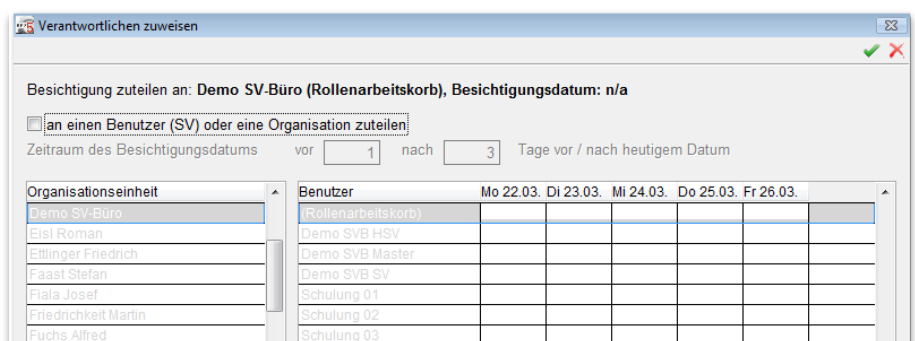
Verantwortlichen zuweisen

Besichtigung zuteilen an: **Demo SV-Büro (Rollenarbeitskorb), Besichtigungsdatum: n/a**

an einen Benutzer (SV) oder eine Organisation zuteilen

Zeitraum des Besichtigungsdatums vor 1 nach 3 Tage vor / nach heutigem Datum

| Organisationseinheit |
|---|
| Demo SV-Büro |
| Eisl Roman |
| Ettlinger Friedrich |
| Faast Stefan |
| Fiala Josef |
| Friedrichkeit Martin |
| Fuchs Alfred |

| Benutzer | Mo 22.03. | Di 23.03. | Mi 24.03. | Do 25.03. | Fr 26.03. |
|---|---|---|---|---|---|
| (Rollenarbeitskorb) | | | | | |
| Demo SVB HSV | | | | | |
| Demo SVB Master | | | | | |
| Demo SVB SV | | | | | |
| Schulung 01 | | | | | |
| Schulung 02 | | | | | |
| Schulung 03 | | | | | |